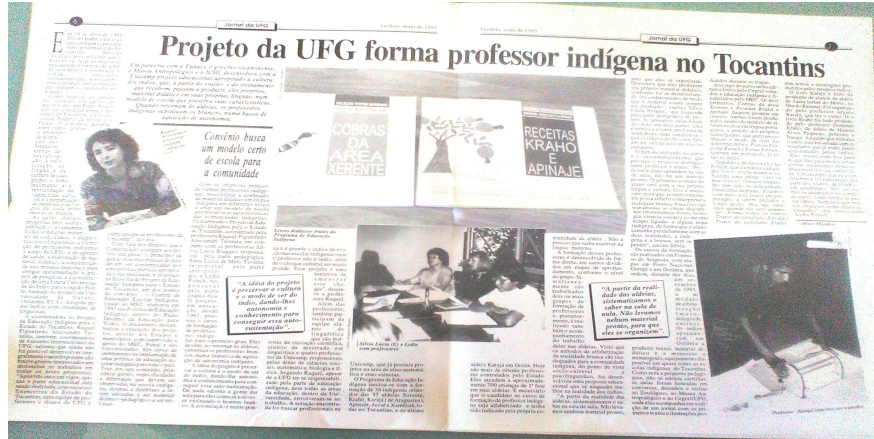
Jornal da UFG

Goiânia, maio de 1995

Jornal da UFG

Projeto da UFG forma professor indígena no Tocantins

Em parceria com a Funai e o governo tocantinense, o Museu Antropológico e a IUFG desenvolvem com a Xerente projeto educacional apropriado à cultura dos índios, que, a partir do estudo e do treinamento que recebem, passam a produzir seus próprios material didático em suas próprias línguas, num modelo de escola que preserva suas características. Quando interessa às aldeias, os professores indígenas aprendem também o português.

Convênio busca um modelo certo de escola para a comunidade

COBRAS DA ÁREA XERENTE

RECEITAS KRAHÔ E APINAJÉ

"A idéia do projeto é preservar a cultura e o modo de ser do índio, dando-lhes autonomia e conhecimento para conseguir a própria sustentação".

"A partir da realidade das aldeias, sistematizamos o saber na sala de aula. Não levamos nenhum material pronto, para que eles se organizem."

Livros didáticos frutos do Programa de Educação Indígena

Sílvia Lúcia (E) e Lídia com professores

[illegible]